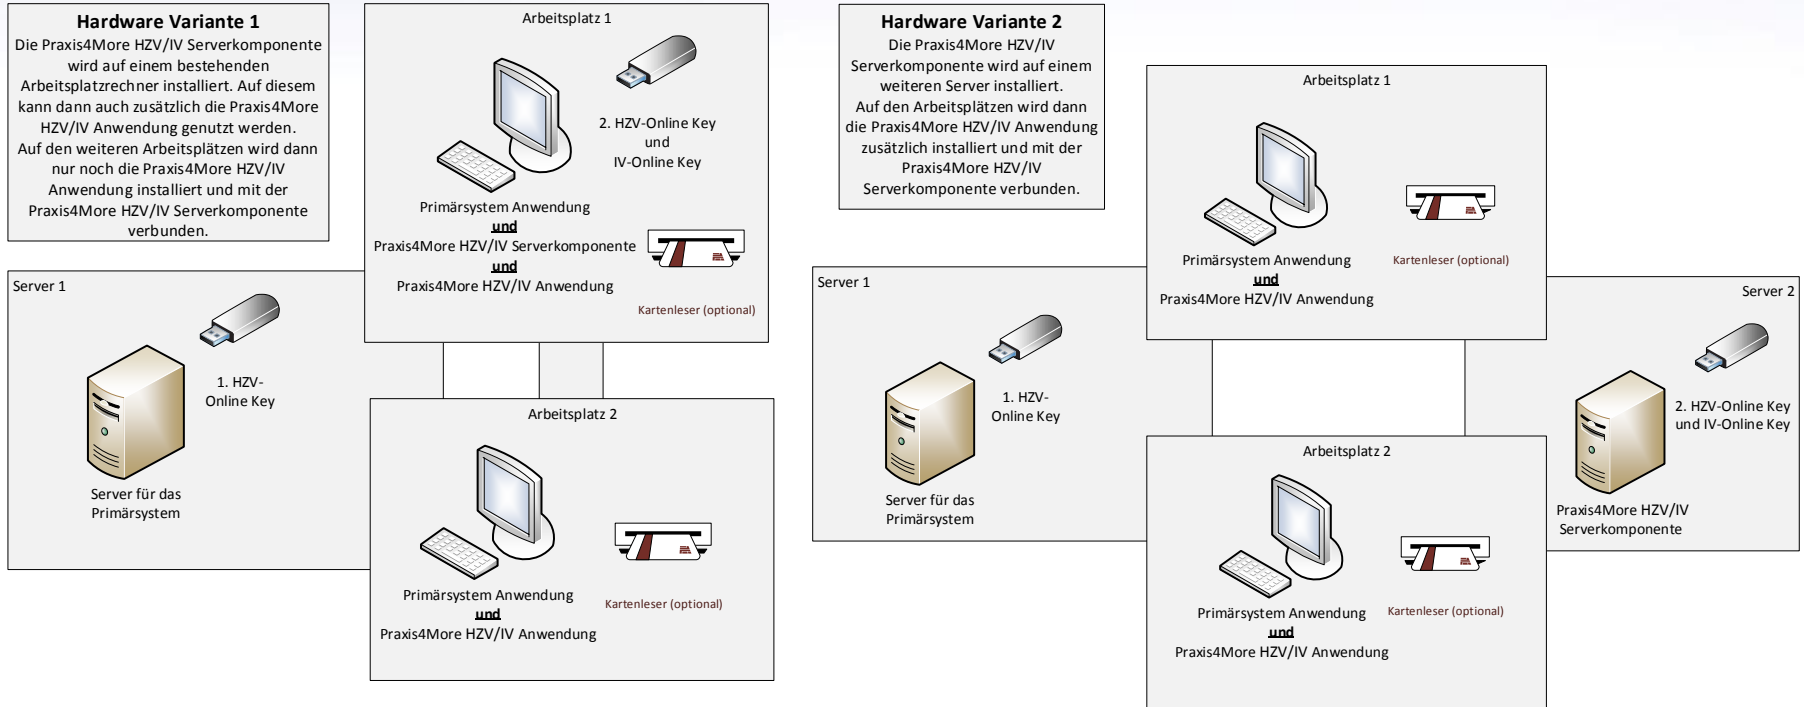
Hardware Variante 1
Die Praxis4More HZV/IV Serverkomponente wird auf einem bestehenden Arbeitsplatzrechner installiert. Auf diesem kann dann auch zusätzlich die Praxis4More HZV/IV Anwendung genutzt werden. Auf den weiteren Arbeitsplätzen wird dann nur noch die Praxis4More HZV/IV Anwendung installiert und mit der Praxis4More HZV/IV Serverkomponente verbunden.

Arbeitsplatz 1
2. HZV-Online Key und IV-Online Key
Primärsystem Anwendung
und
Praxis4More HZV/IV Serverkomponente
und
Praxis4More HZV/IV Anwendung
Kartenleser (optional)

Server 1
1. HZV-Online Key
Server für das Primärsystem

Arbeitsplatz 2
Primärsystem Anwendung
und
Praxis4More HZV/IV Anwendung
Kartenleser (optional)

Hardware Variante 2
Die Praxis4More HZV/IV Serverkomponente wird auf einem weiteren Server installiert. Auf den Arbeitsplätzen wird dann die Praxis4More HZV/IV Anwendung zusätzlich installiert und mit der Praxis4More HZV/IV Serverkomponente verbunden.

Arbeitsplatz 1
Primärsystem Anwendung
und
Praxis4More HZV/IV Anwendung
Kartenleser (optional)

Server 1
1. HZV-Online Key
Server für das Primärsystem

Server 2
2. HZV-Online Key und IV-Online Key
Praxis4More HZV/IV Serverkomponente

Arbeitsplatz 2
Primärsystem Anwendung
und
Praxis4More HZV/IV Anwendung
Kartenleser (optional)